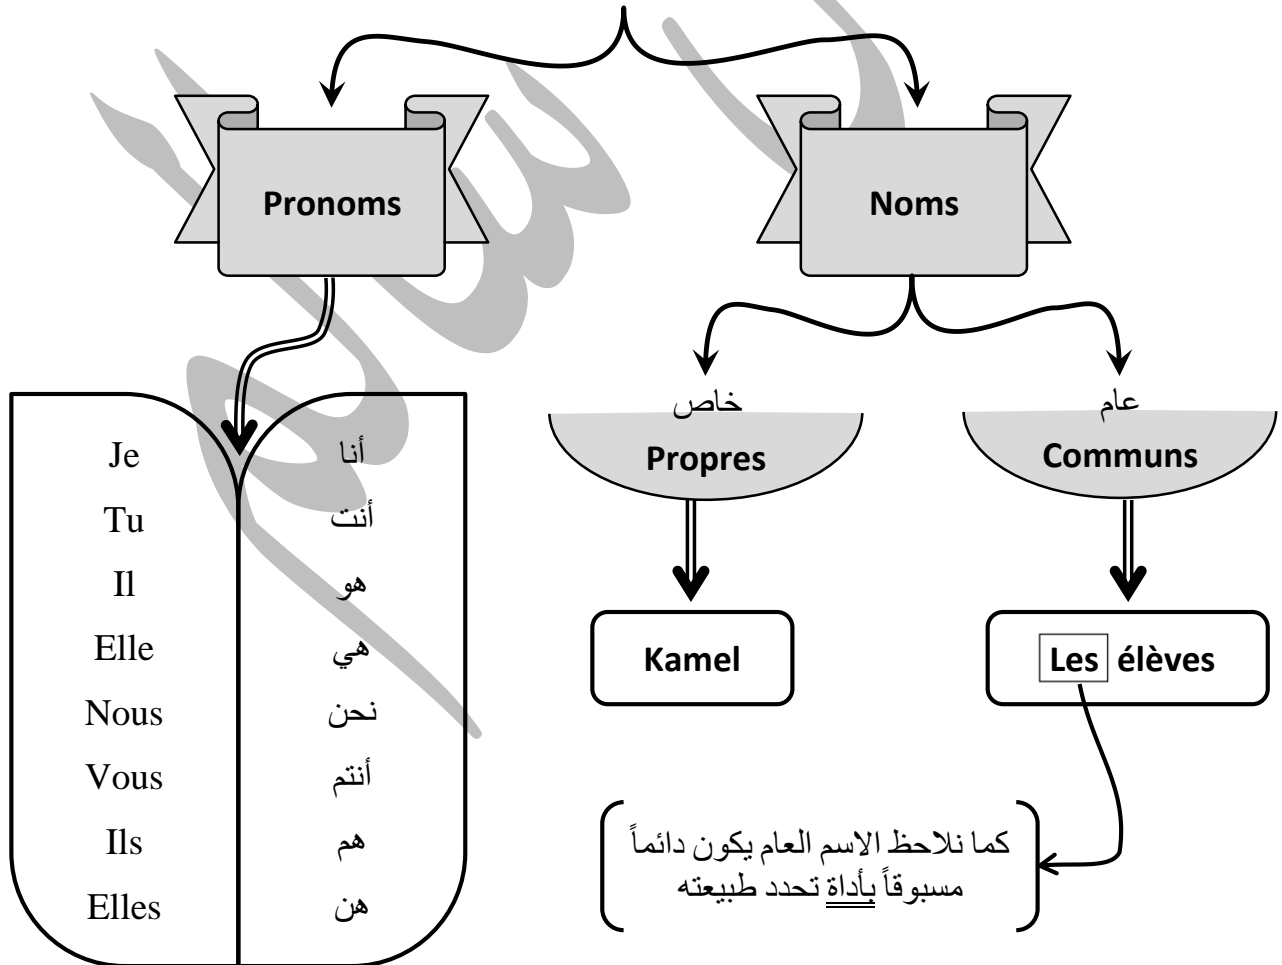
Pronoms

Noms

| Je | أنا |
|---|---|
| Tu | أنت |
| Il | هو |
| Elle | هي |
| Nous | نحن |
| Vous | أنتم |
| Ils | هم |
| Elles | هن |

خاص
Propres

Kamel

عام
Communs

Les élèves

كما نلاحظ الاسم العام يكون دائماً مسبوقاً بأداة تحدد طبيعته